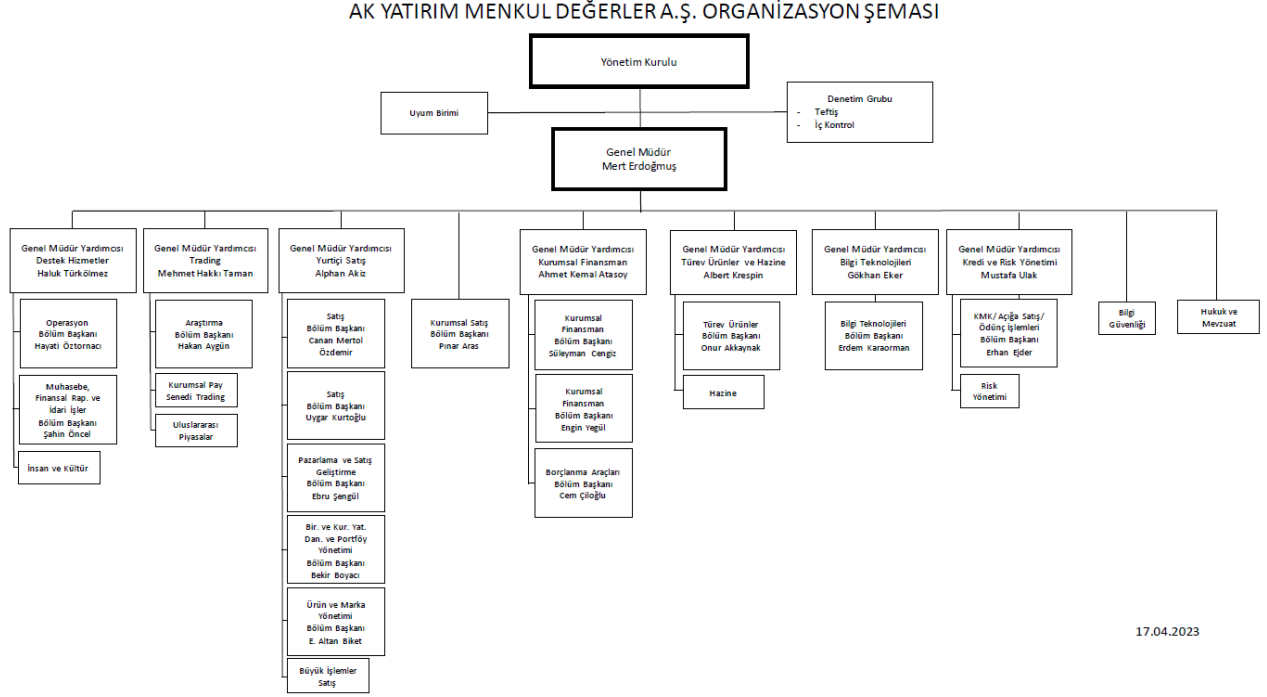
AK YATIRIM MENKUL DEĞERLER A.Ş. ORGANİZASYON ŞEMASI

Yönetim Kurulu

Uyum Birimi

Denetim Grubu
- Teftiş
- İç Kontrol

Genel Müdür
Mert Erdoğmuş

Genel Müdür Yardımcısı
Destek Hizmetler
Haluk Türkölmez

Operasyon
Bölüm Başkanı
Hayati Öztornacı

Muhasebe, Finansal Rap. ve İdari İşler
Bölüm Başkanı
Şahin Öncel

İnsan ve Kültür

Genel Müdür Yardımcısı
Trading
Mehmet Hakkı Taman

Araştırma
Bölüm Başkanı
Hakan Aygün

Kurumsal Pay Senedi Trading

Uluslararası Piyasalar

Genel Müdür Yardımcısı
Yurtiçi Satış
Alphan Akiz

Satış
Bölüm Başkanı
Canan Mertol Özdemir

Satış
Bölüm Başkanı
Uygar Kurtoğlu

Pazarlama ve Satış Geliştirme
Bölüm Başkanı
Ebru Şengül

Bir. ve Kur. Yat. Dan. ve Portföy Yönetimi
Bölüm Başkanı
Bekir Boyacı

Ürün ve Marka Yönetimi
Bölüm Başkanı
E. Altan Biket

Büyük İşlemler Satış

Kurumsal Satış
Bölüm Başkanı
Pınar Aras

Genel Müdür Yardımcısı
Kurumsal Finansman
Ahmet Kemal Atasoy

Kurumsal Finansman
Bölüm Başkanı
Süleyman Cengiz

Kurumsal Finansman
Bölüm Başkanı
Engin Yegül

Borçlanma Araçları
Bölüm Başkanı
Cem Çiloğlu

Genel Müdür Yardımcısı
Türev Ürünler ve Hazine
Albert Krespin

Türev Ürünler
Bölüm Başkanı
Onur Akkaynak

Hazine

Genel Müdür Yardımcısı
Bilgi Teknolojileri
Gökhan Eker

Bilgi Teknolojileri
Bölüm Başkanı
Erdem Karaorman

Genel Müdür Yardımcısı
Kredi ve Risk Yönetimi
Mustafa Ulak

KMK/ Açığa Satış/ Ödünç İşlemleri
Bölüm Başkanı
Erhan Ejder

Risk Yönetimi

Bilgi Güvenliği

Hukuk ve Mevzuat

17.04.2023